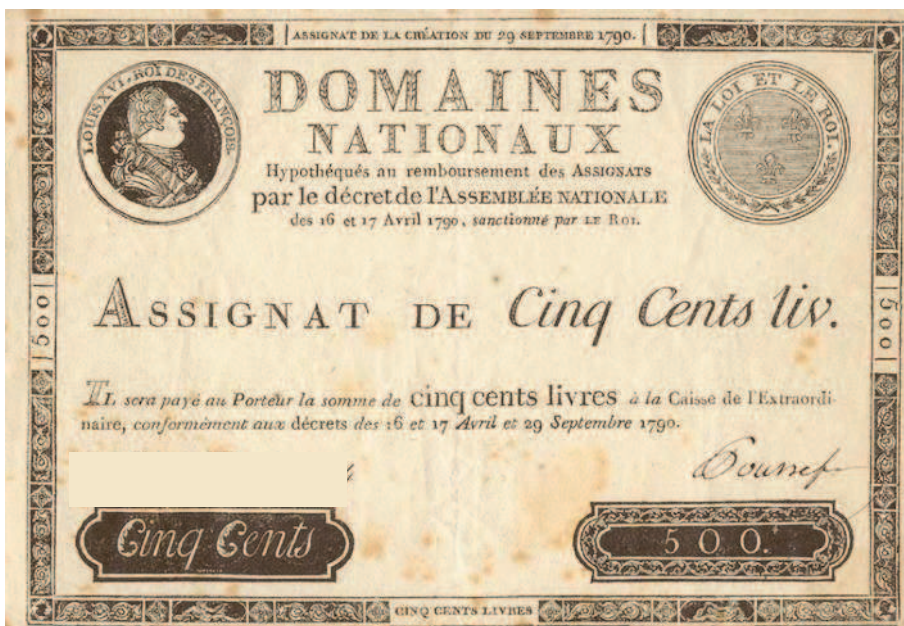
ASSIGNAT DE LA CRÉATION DU 29 SEPTEMBRE 1790.

LOUIS XVI, ROI DES FRANÇOIS

DOMAINES NATIONAUX

Hypothéqués au remboursement des ASSIGNATS par le décret de l'ASSEMBLÉE NATIONALE des 16 et 17 Avril 1790, sanctionné par LE ROI.

LA LOI ET LE ROI

500

500

ASSIGNAT DE Cinq Cents liv.

IL sera payé au Porteur la somme de cinq cents livres à la Caisse de l'Extraordinaire, conformément aux décrets des 16 et 17 Avril et 29 Septembre 1790.

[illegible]

Cinq Cents

500.

CINQ CENTS LIVRES